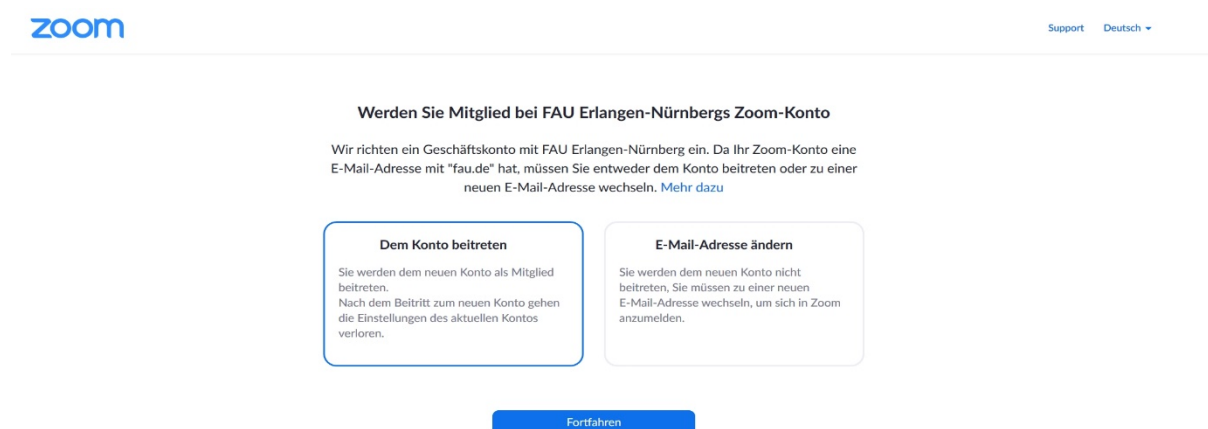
zoom

Support Deutsch

Werden Sie Mitglied bei FAU Erlangen-Nürnbergs Zoom-Konto

Wir richten ein Geschäftskonto mit FAU Erlangen-Nürnberg ein. Da Ihr Zoom-Konto eine E-Mail-Adresse mit "fau.de" hat, müssen Sie entweder dem Konto beitreten oder zu einer neuen E-Mail-Adresse wechseln. Mehr dazu

Dem Konto beitreten

Sie werden dem neuen Konto als Mitglied beitreten.
Nach dem Beitritt zum neuen Konto gehen die Einstellungen des aktuellen Kontos verloren.

E-Mail-Adresse ändern

Sie werden dem neuen Konto nicht beitreten, Sie müssen zu einer neuen E-Mail-Adresse wechseln, um sich in Zoom anzumelden.

Fortfahren